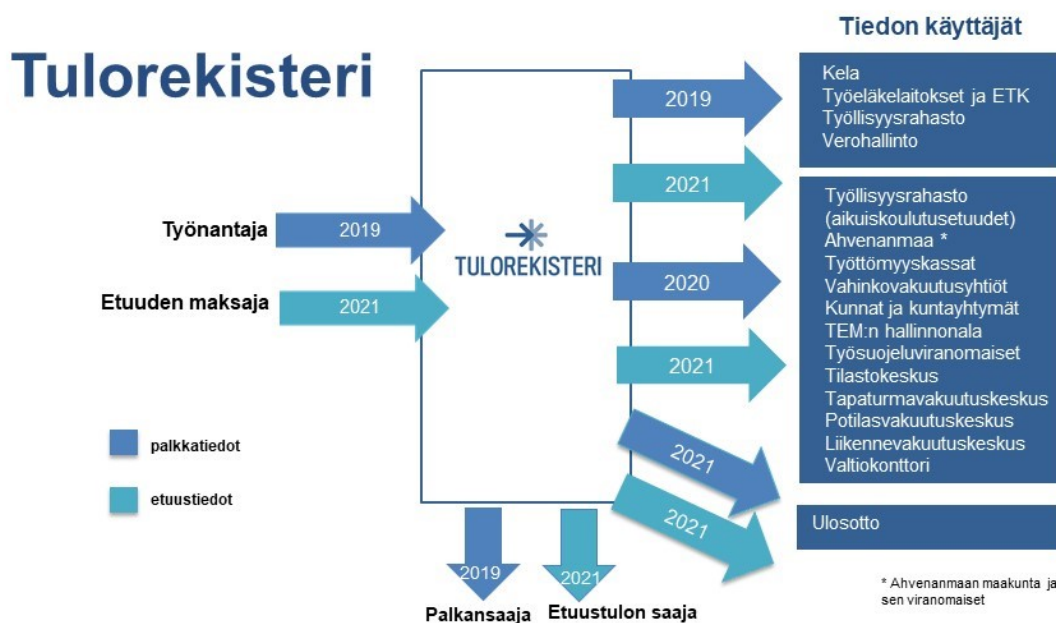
Tulorekisteri

Tiedon käyttäjät

Työnantaja
2019

Etuuden maksaja
2021

TULOREKISTERI

2019
Kela
Työeläkelaitokset ja ETK
Työllisyysrahasto
Verohallinto

2021
2020
2021
Työllisyysrahasto (aikuiskoulutusetuudet)
Ahvenanmaa *
Työttömyyskassat
Vahinkovakuutusyhtiöt
Kunnat ja kuntayhtymät
TEM:n hallinnonala
Työsuojeluviranomaiset
Tilastokeskus
Tapaturmavakuutuskeskus
Potilasvakuutuskeskus
Liikennevakuutuskeskus
Valtiokonttori

2021
2021
Ulosotto

palkkatiedot
etuustiedot

2019
Palkansaaja
2021
Etuustulon saaja

* Ahvenanmaan maakunta ja sen viranomaiset